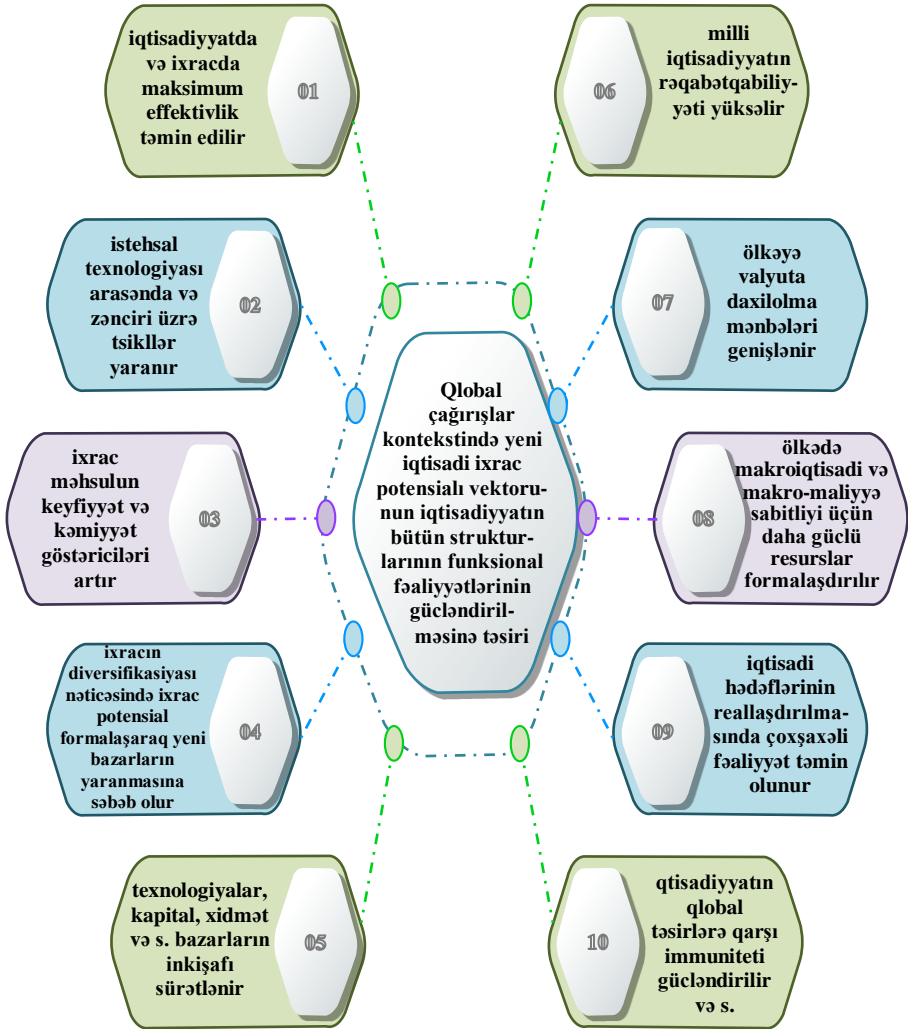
Qlobal çağırışlar kontekstində yeni iqtisadi ixrac potensialı vektorunun iqtisadiyyatın bütün strukturlarının funksional fəaliyyətlərinin gücləndirilməsinə təsiri

iqtisadiyyatda və ixracda maksimum effektivlik təmin edilir
01

milli iqtisadiyyatın rəqabətqabiliyyəti yüksəlir
06

istehsal texnologiyası arasında və zənciri üzrə tsikllər yaranır
02

ölkəyə valyuta daxilolma mənbələri genişlənir
07

ixrac məhsulun keyfiyyət və kəmiyyət göstəriciləri artır
03

ölkədə makroiqtisadi və makro-maliyyə sabitliyi üçün daha güclü resurslar formalaşdırılır
08

ixracın diversifikasiyası nəticəsində ixrac potensial formalaşaraq yeni bazarların yaranmasına səbəb olur
04

iqtisadi hədəflərinin reallaşdırılmasında çoxşaxəli fəaliyyət təmin olunur
09

texnologiyalar, kapital, xidmət və s. bazarların inkişafı sürətlənir
05

qtisadiyyatın qlobal təsirlərə qarşı immuniteti gücləndirilir və s.
10